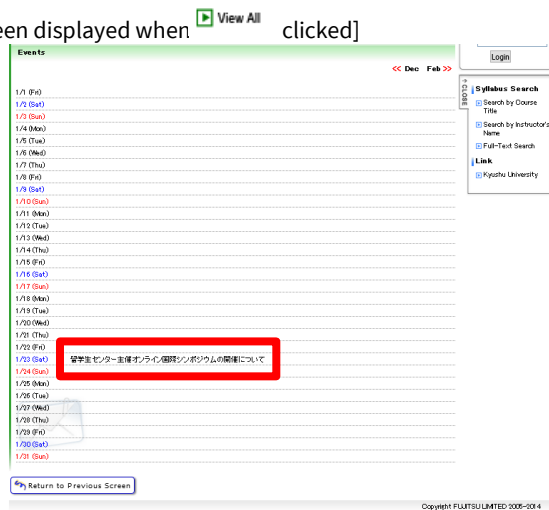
een displayed when View All clicked]

Events

<< Dec Feb >>

1/1 (Fri)
1/2 (Sat)
1/3 (Sun)
1/4 (Mon)
1/5 (Tue)
1/6 (Wed)
1/7 (Thu)
1/8 (Fri)
1/9 (Sat)
1/10 (Sun)
1/11 (Mon)
1/12 (Tue)
1/13 (Wed)
1/14 (Thu)
1/15 (Fri)
1/16 (Sat)
1/17 (Sun)
1/18 (Mon)
1/19 (Tue)
1/20 (Wed)
1/21 (Thu)
1/22 (Fri)
1/23 (Sat) 留学生センター主催オンライン国際シンポジウムの開催について
1/24 (Sun)
1/25 (Mon)
1/26 (Tue)
1/27 (Wed)
1/28 (Thu)
1/29 (Fri)
1/30 (Sat)
1/31 (Sun)

Return to Previous Screen

Login

CLOSE

Syllabus Search
Search by Course Title
Search by Instructor's Name
Full-Text Search

Link
Kyushu University

Copyright FUJITSU LIMITED 2005-2014